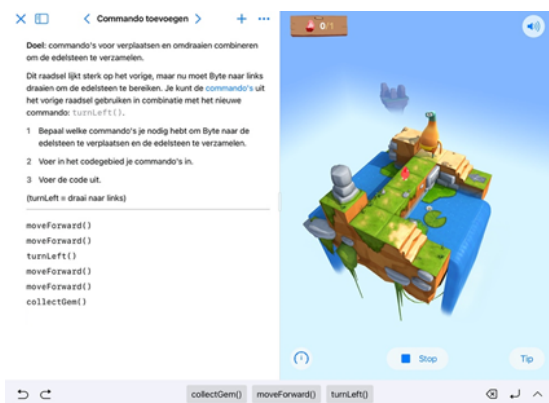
Commando toevoegen

Doel: commando's voor verplaatsen en omdraaien combineren om de edelsteen te verzamelen.

Dit raadsel lijkt sterk op het vorige, maar nu moet Byte naar links draaien om de edelsteen te bereiken. Je kunt de commando's uit het vorige raadsel gebruiken in combinatie met het nieuwe commando: turnLeft().

1 Bepaal welke commando's je nodig hebt om Byte naar de edelsteen te verplaatsen en de edelsteen te verzamelen.

2 Voer in het codegebied je commando's in.

3 Voer de code uit.

(turnLeft = draai naar links)

moveForward()
moveForward()
turnLeft()
moveForward()
moveForward()
collectGem()

0/1

Stop

Tip

collectGem() moveForward() turnLeft()